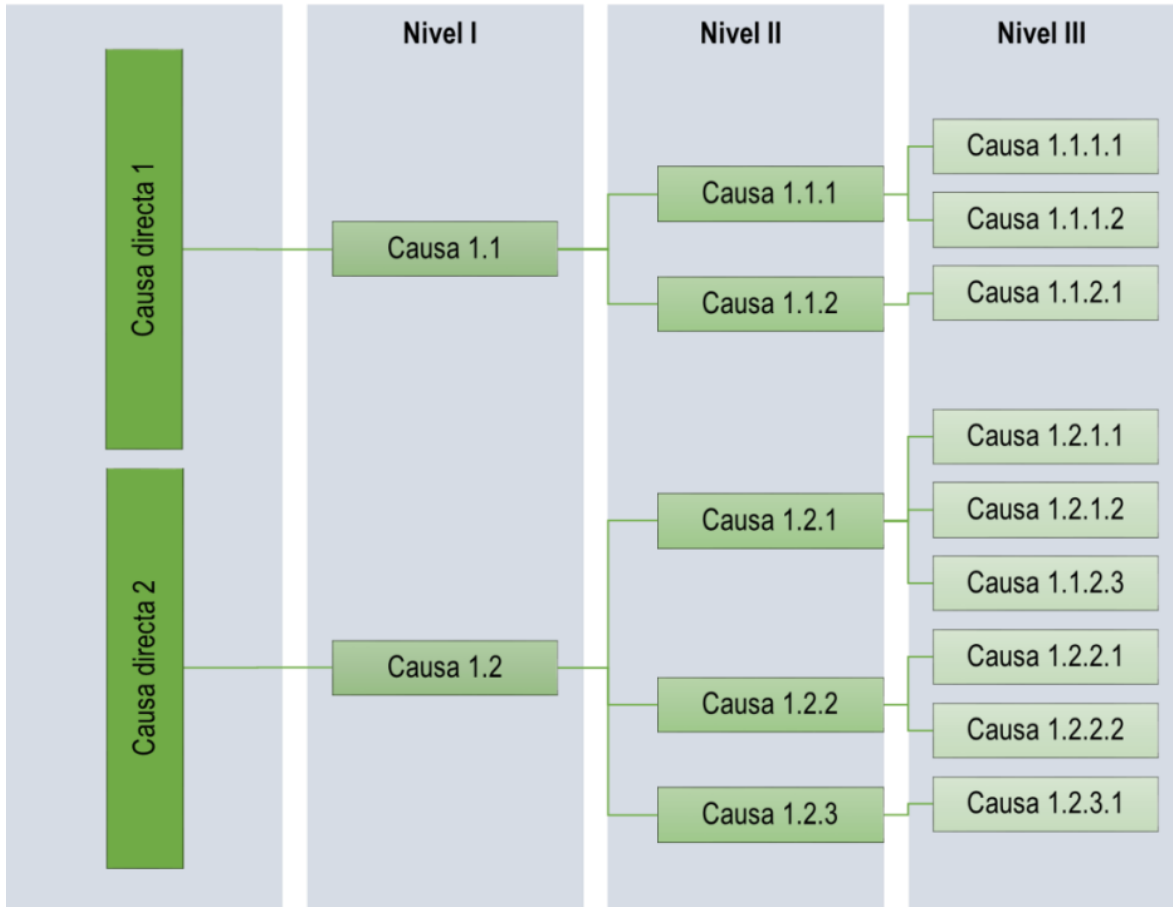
Nivel I

Nivel II

Nivel III

Causa directa 1

Causa 1.1

Causa 1.1.1

Causa 1.1.1.1

Causa 1.1.1.2

Causa 1.1.2

Causa 1.1.2.1

Causa directa 2

Causa 1.2

Causa 1.2.1

Causa 1.2.1.1

Causa 1.2.1.2

Causa 1.1.2.3

Causa 1.2.2

Causa 1.2.2.1

Causa 1.2.2.2

Causa 1.2.3

Causa 1.2.3.1